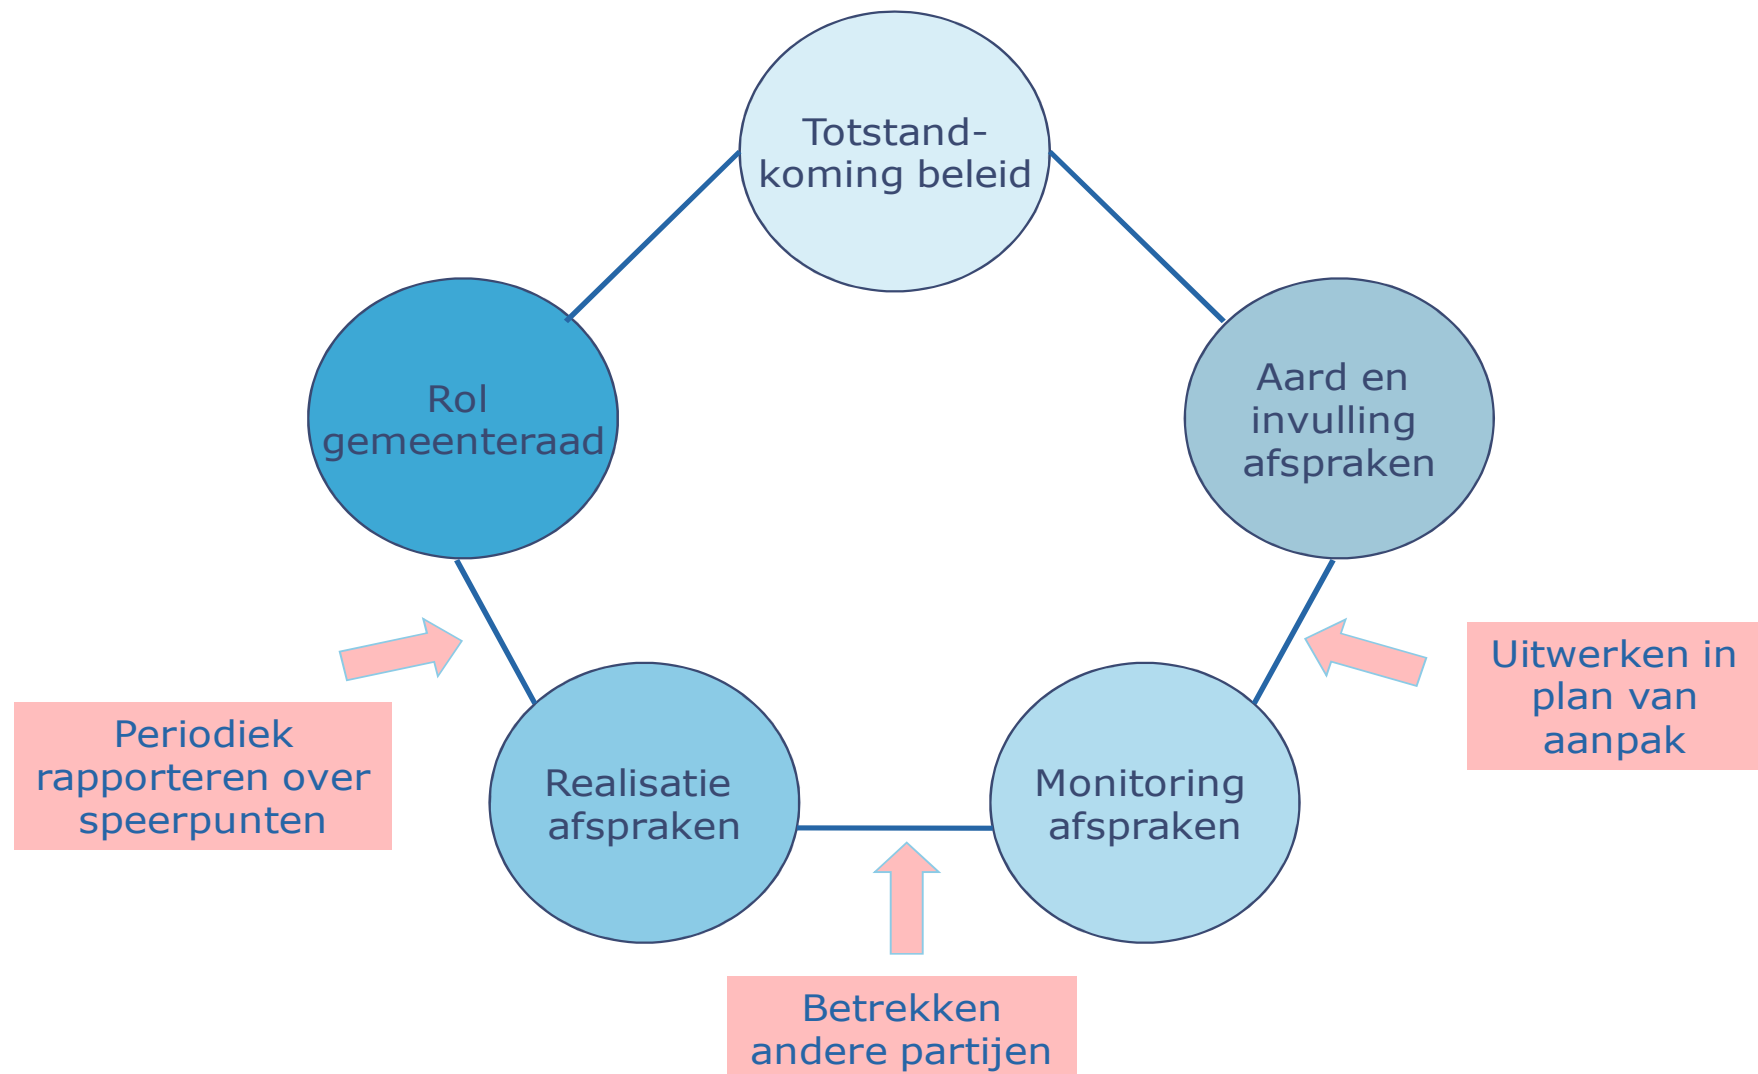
Totstand-koming beleid

Rol gemeenteraad

Aard en invulling afspraken

Periodiek rapporteren over speerpunten

Realisatie afspraken

Monitoring afspraken

Uitwerken in plan van aanpak

Betrekken andere partijen